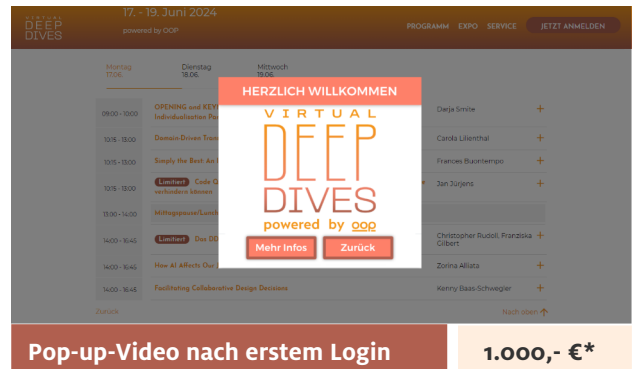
VIRTUAL DEEP DIVES

17. - 19. Juni 2024

powered by OOP

PROGRAMM EXPO SERVICE JETZT ANMELDEN

Montag 17.06.

Dienstag 18.06.

Mittwoch 19.06.

| | | |
|---|---|---|
| 09:00 - 10:00 | OPENING and KEY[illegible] Individualisten Per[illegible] | Darja Smite |
| 10:15 - 13:00 | Domain-Driven Trans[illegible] | Carola Lilienthal |
| 10:15 - 13:00 | Simply the Best: An I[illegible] | Frances Buontempo |
| 10:15 - 13:00 | Limitiert Code Q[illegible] verhindern können | Jan Jürjens |
| 13:00 - 14:00 | Mittagspause/Lunch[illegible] | |
| 14:00 - 16:45 | Limitiert Das DD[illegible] | Christopher Rudoll, Franziska Gilbert |
| 14:00 - 16:45 | How AI Affects Our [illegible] | Zorina Alliata |
| 14:00 - 16:45 | Facilitating Collaborative Design Decisions | Kenny Baas-Schwegler |

Zurück

Nach oben

HERZLICH WILLKOMMEN

VIRTUAL DEEP DIVES

powered by oop

Mehr Infos

Zurück

Pop-up-Video nach erstem Login

1.000,- €*